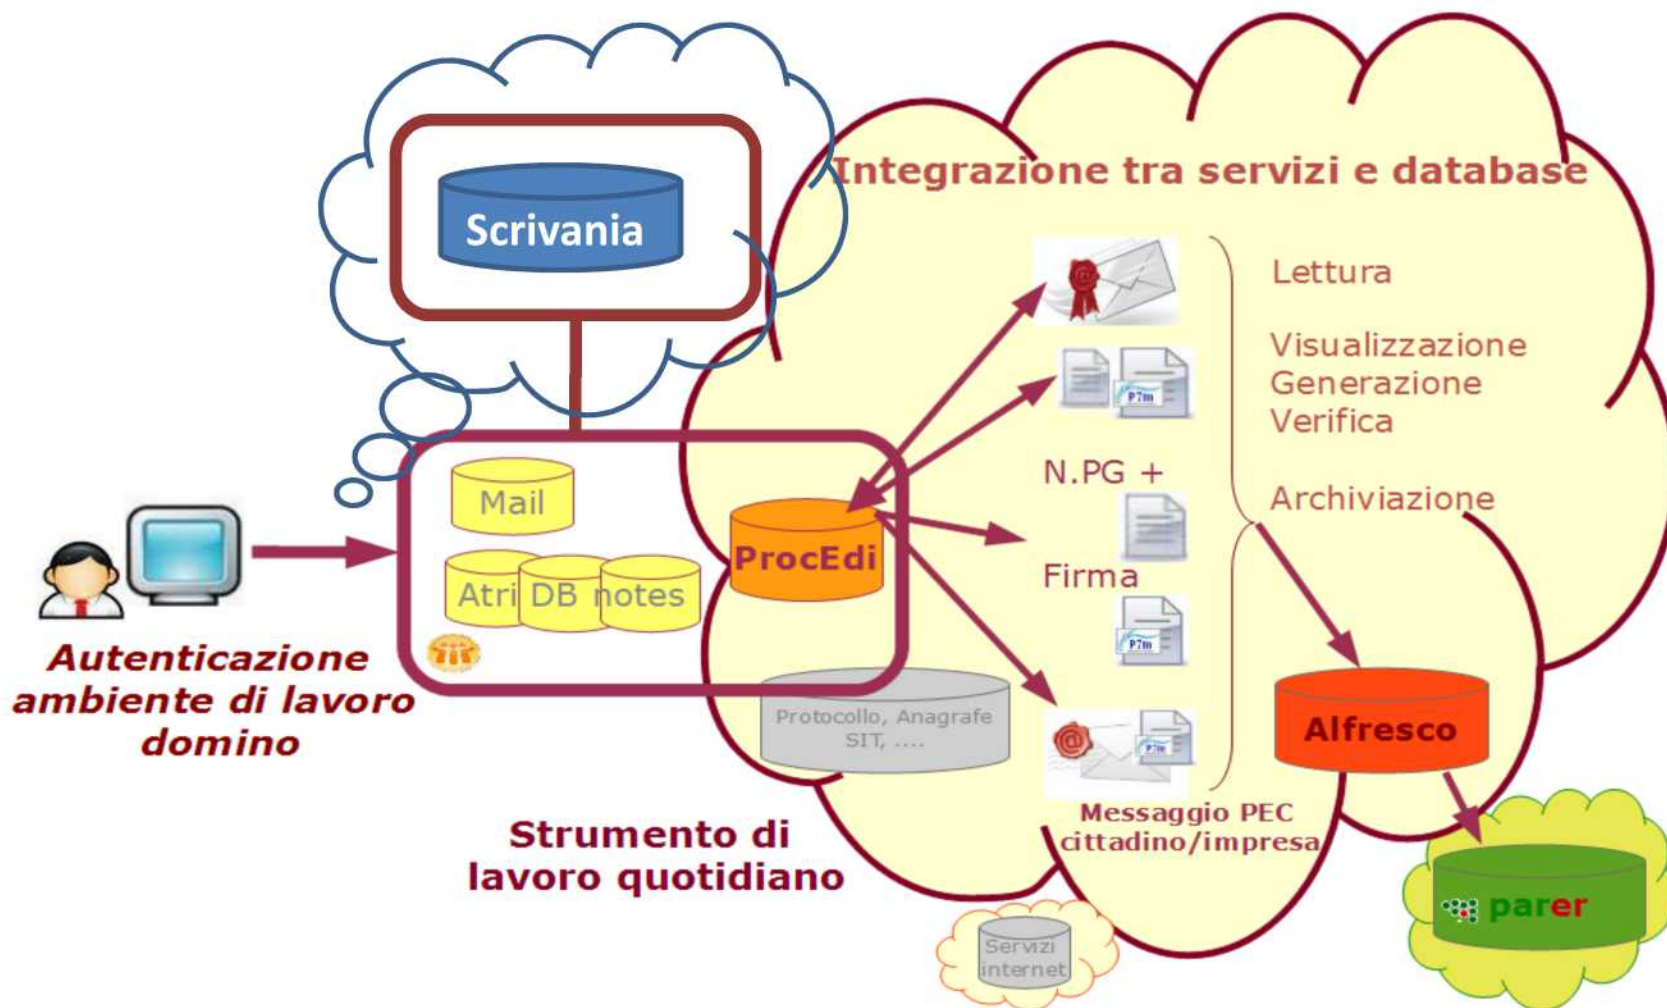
Integrazione tra servizi e database

Scrivania

Lettura

Visualizzazione
Generazione
Verifica

Archiviazione

N.PG +

Firma

Mail

Atri DB notes

ProcEdi

Autenticazione ambiente di lavoro domino

Protocollo, Anagrafe SIT, ....

Alfresco

Messaggio PEC cittadino/impresa

Strumento di lavoro quotidiano

Servizi internet

parer